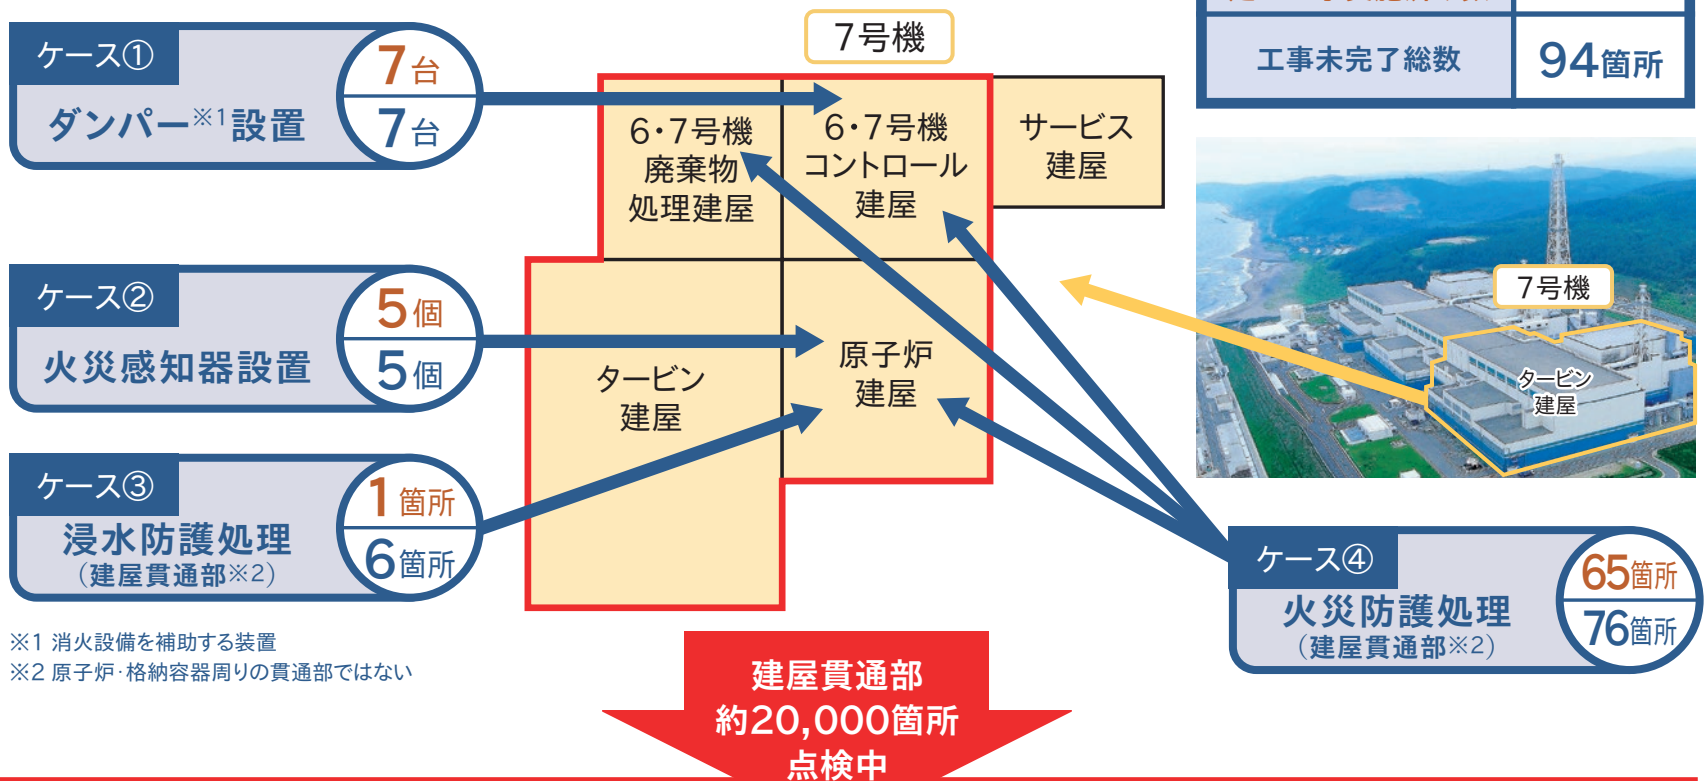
| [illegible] | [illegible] |
|---|---|
| 工事未完了総数 | 94箇所 |

ケース①
ダンパー※1設置
7台
7台

ケース②
火災感知器設置
5個
5個

ケース③
浸水防護処理
（建屋貫通部※2）
1箇所
6箇所

7号機
6･7号機 廃棄物 処理建屋
6･7号機 コントロール 建屋
サービス 建屋
タービン 建屋
原子炉 建屋

7号機
タービン 建屋

ケース④
火災防護処理
（建屋貫通部※2）
65箇所
76箇所

※1 消火設備を補助する装置
※2 原子炉･格納容器周りの貫通部ではない

建屋貫通部
約20,000箇所
点検中